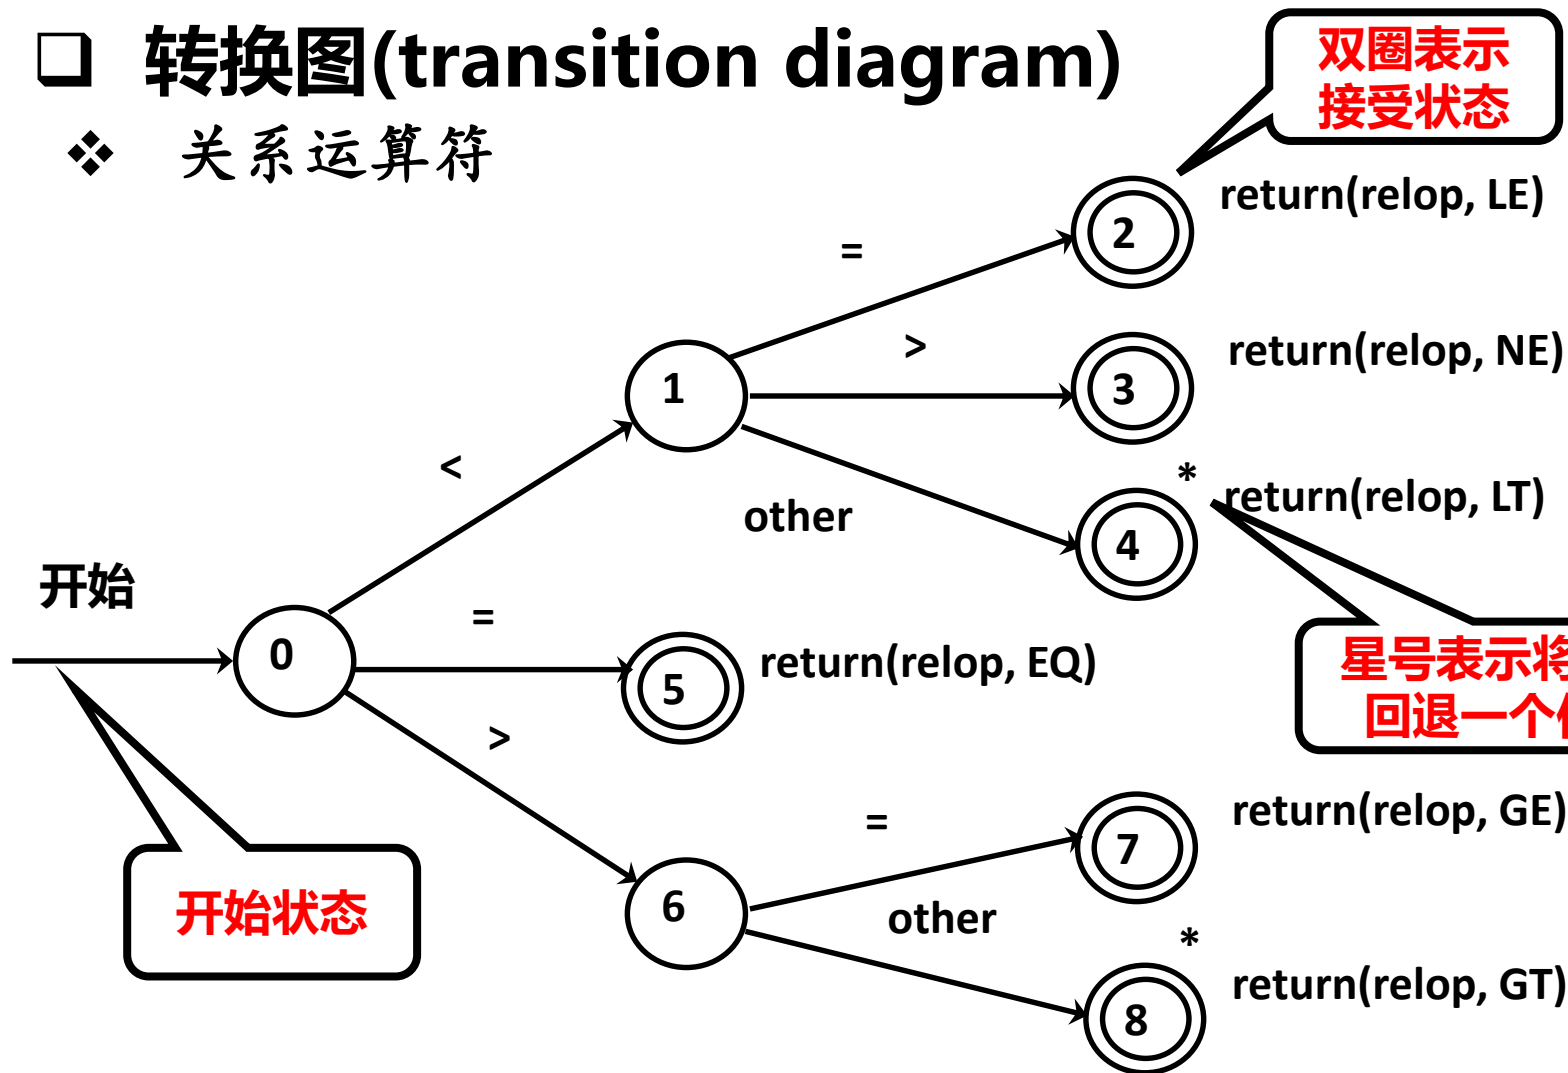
❑ 转换图(transition diagram)

❖ 关系运算符

双圈表示接受状态

return(relop, LE)

=

2

>

return(relop, NE)

1

3

<

*

return(relop, LT)

other

4

开始

=

星号表示将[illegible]
回退一个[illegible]

0

5

return(relop, EQ)

>

return(relop, GE)

=

7

other

6

*

开始状态

8

return(relop, GT)